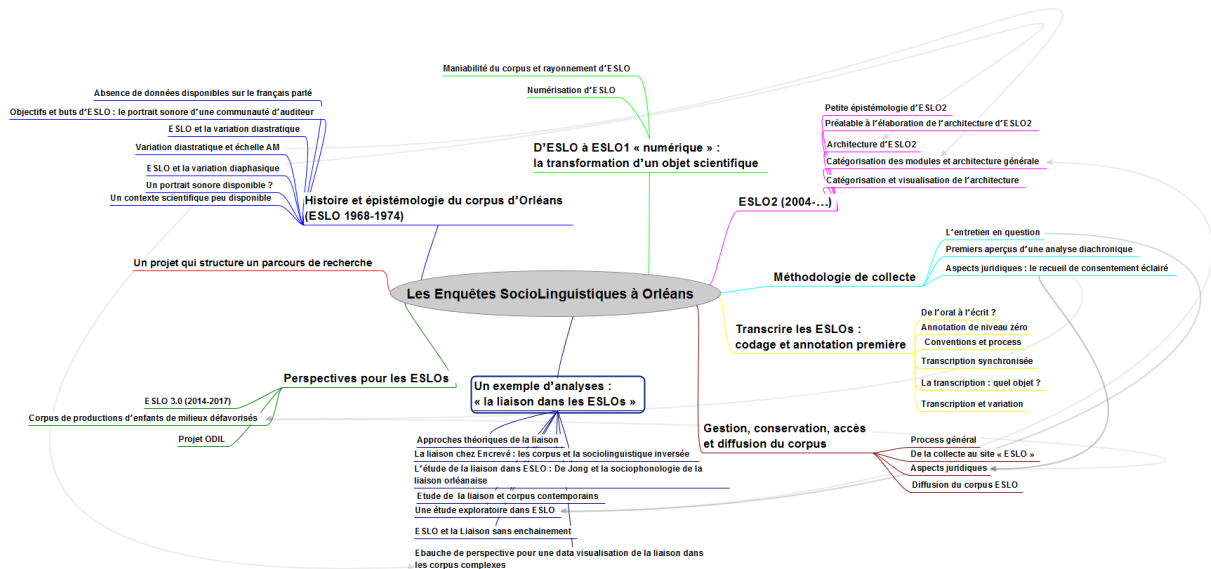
Les Enquêtes SocioLinguistiques à Orléans

Maniabilité du corpus et rayonnement d'ESLO
Numérisation d'ESLO
D'ESLO à ESLO1 « numérique » : la transformation d'un objet scientifique

Absence de données disponibles sur le français parlé
Objectifs et buts d'ESLO : le portrait sonore d'une communauté d'auditeur
ESLO et la variation diastratique
Variation diastratique et échelle AM
ESLO et la variation diaphasique
Un portrait sonore disponible ?
Un contexte scientifique peu disponible
Histoire et épistémologie du corpus d'Orléans (ESLO 1968-1974)

Petite épistémologie d'ESLO2
Préalable à l'élaboration de l'architecture d'ESLO2
Architecture d'ESLO2
Catégorisation des modules et architecture générale
Catégorisation et visualisation de l'architecture
ESLO2 (2004-…)

L'entretien en question
Premiers aperçus d'une analyse diachronique
Aspects juridiques : le recueil de consentement éclairé
Méthodologie de collecte

Un projet qui structure un parcours de recherche

De l'oral à l'écrit ?
Annotation de niveau zéro
Conventions et process
Transcription synchronisée
La transcription : quel objet ?
Transcription et variation
Transcrire les ESLOs : codage et annotation première

Perspectives pour les ESLOs
ESLO 3.0 (2014-2017)
Corpus de productions d'enfants de milieux défavorisés
Projet ODIL

Un exemple d'analyses : « la liaison dans les ESLOs »
Approches théoriques de la liaison
La liaison chez Encrevé : les corpus et la sociolinguistique inversée
L'étude de la liaison dans ESLO : De Jong et la sociophonologie de la liaison orléanaise
Etude de la liaison et corpus contemporains
Une étude exploratoire dans ESLO
ESLO et la Liaison sans enchaînement
Ebauche de perspective pour une data visualisation de la liaison dans les corpus complexes

Gestion, conservation, accès et diffusion du corpus
Process général
De la collecte au site « ESLO »
Aspects juridiques
Diffusion du corpus ESLO